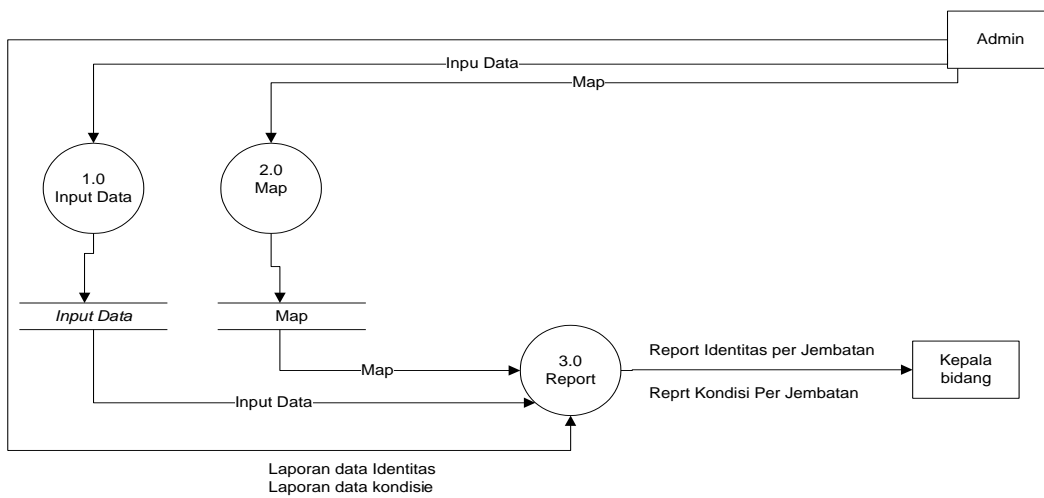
Admin

Inpu Data

Map

1.0
Input Data

2.0
Map

*Input Data*

Map

Map

3.0
Report

Report Identitas per Jembatan

Reprt Kondisi Per Jembatan

Kepala bidang

Input Data

Laporan data Identitas
Laporan data kondisie